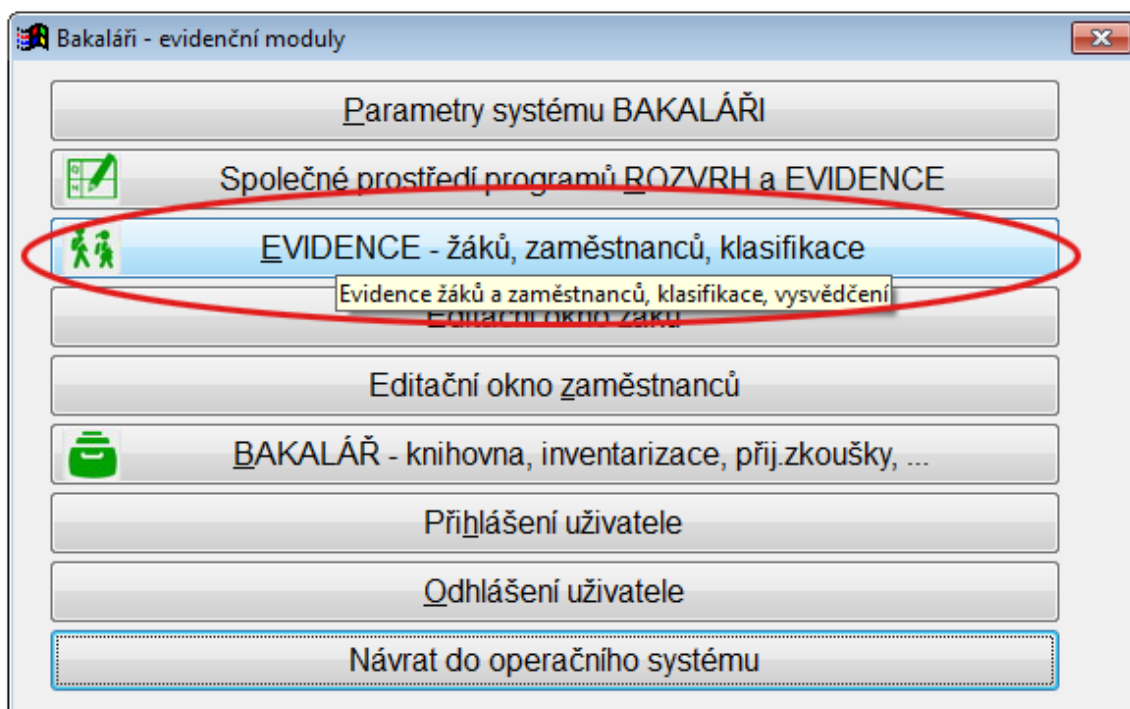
Bakaláři - evidenční moduly

Parametry systému BAKALÁŘI

Společné prostředí programů ROZVRH a EVIDENCE

EVIDENCE - žáků, zaměstnanců, klasifikace

Evidence žáků a zaměstnanců, klasifikace, vysvědčení

Editační okno žáků

Editační okno zaměstnanců

BAKALÁŘ - knihovna, inventarizace, přij.zkoušky, ...

Přihlášení uživatele

Odhlášení uživatele

Návrat do operačního systému